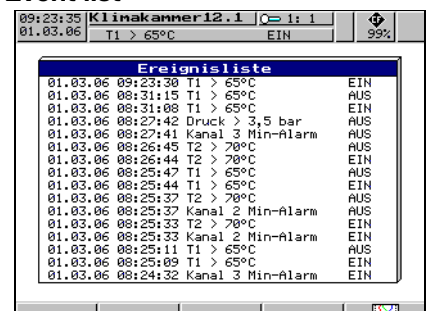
Eventlist

09:23:35 01.03.06 Klimakammer12.1 1: 1 99%
T1 > 65°C EIN

Ereignisliste

| | | | |
|---|---|---|---|
| 01.03.06 | 09:23:30 | T1 > 65°C | EIN |
| 01.03.06 | 08:31:15 | T1 > 65°C | AUS |
| 01.03.06 | 08:31:08 | T1 > 65°C | EIN |
| 01.03.06 | 08:27:42 | Druck > 3,5 bar | AUS |
| 01.03.06 | 08:27:41 | Kanal 3 Min-Alarm | AUS |
| 01.03.06 | 08:26:45 | T2 > 70°C | AUS |
| 01.03.06 | 08:26:44 | T2 > 70°C | EIN |
| 01.03.06 | 08:25:47 | T1 > 65°C | AUS |
| 01.03.06 | 08:25:44 | T1 > 65°C | EIN |
| 01.03.06 | 08:25:37 | T2 > 70°C | AUS |
| 01.03.06 | 08:25:37 | Kanal 2 Min-Alarm | AUS |
| 01.03.06 | 08:25:33 | T2 > 70°C | EIN |
| 01.03.06 | 08:25:33 | Kanal 2 Min-Alarm | EIN |
| 01.03.06 | 08:25:11 | T1 > 65°C | AUS |
| 01.03.06 | 08:25:09 | T1 > 65°C | EIN |
| 01.03.06 | 08:24:32 | Kanal 3 Min-Alarm | EIN |